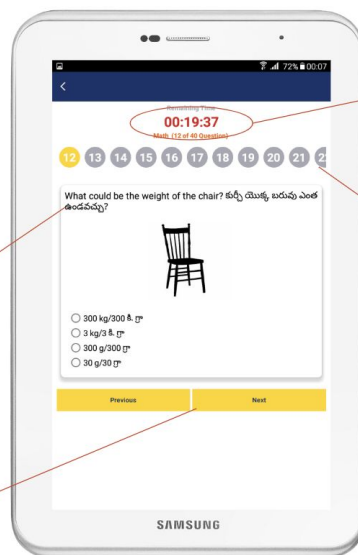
72% 00:07

Remaining Time
00:19:37
Math (12 of 40 Question)

12 13 14 15 16 17 18 19 20 21 2

What could be the weight of the chair? కుర్చీ యొక్క బరువు ఎంత ఉండవచ్చు?

300 kg/300 కి. గ్రా
3 kg/3 కి. గ్రా
300 g/300 గ్రా
30 g/30 గ్రా

Previous
Next

SAMSUNG